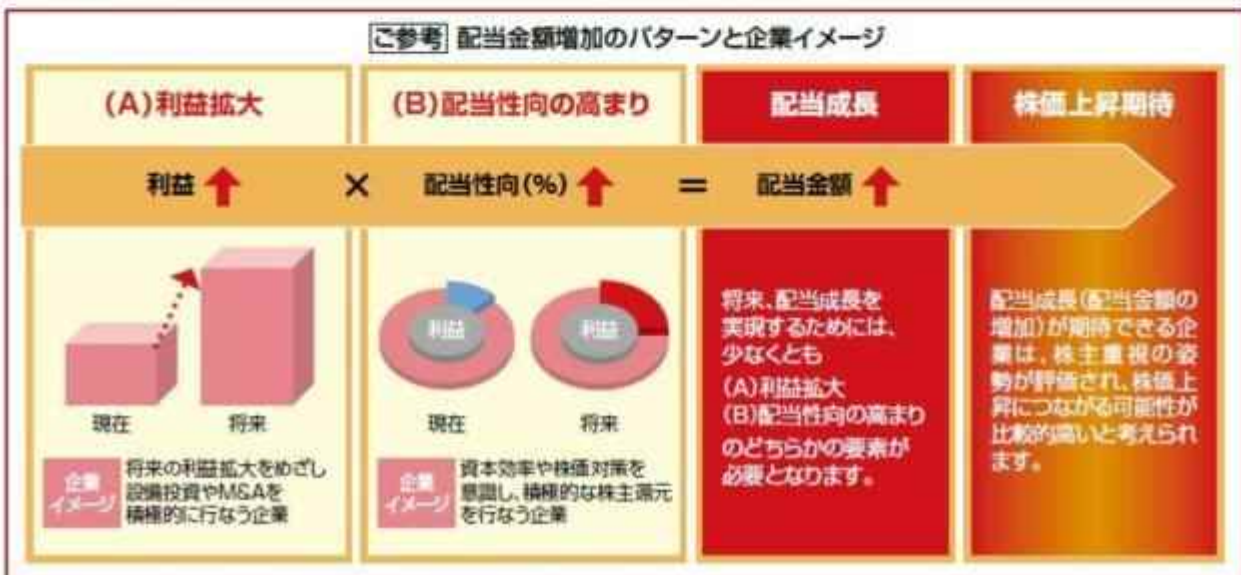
ご参考 配当金額増加のパターンと企業イメージ

(A)利益拡大

(B)配当性向の高まり

配当成長

株価上昇期待

利益 × 配当性向(%) = 配当金額

現在 将来

企業イメージ 将来の利益拡大をめざし設備投資やM&Aを積極的に行なう企業

利益 利益

現在 将来

企業イメージ 資本効率や株価対策を意識し、積極的な株主還元を行なう企業

将来、配当成長を実現するためには、少なくとも
(A)利益拡大
(B)配当性向の高まり
のどちらかの要素が必要となります。

配当成長(配当金額の増加)が期待できる企業は、株主重視の姿勢が評価され、株価上昇につながる可能性が比較的高いと考えられます。